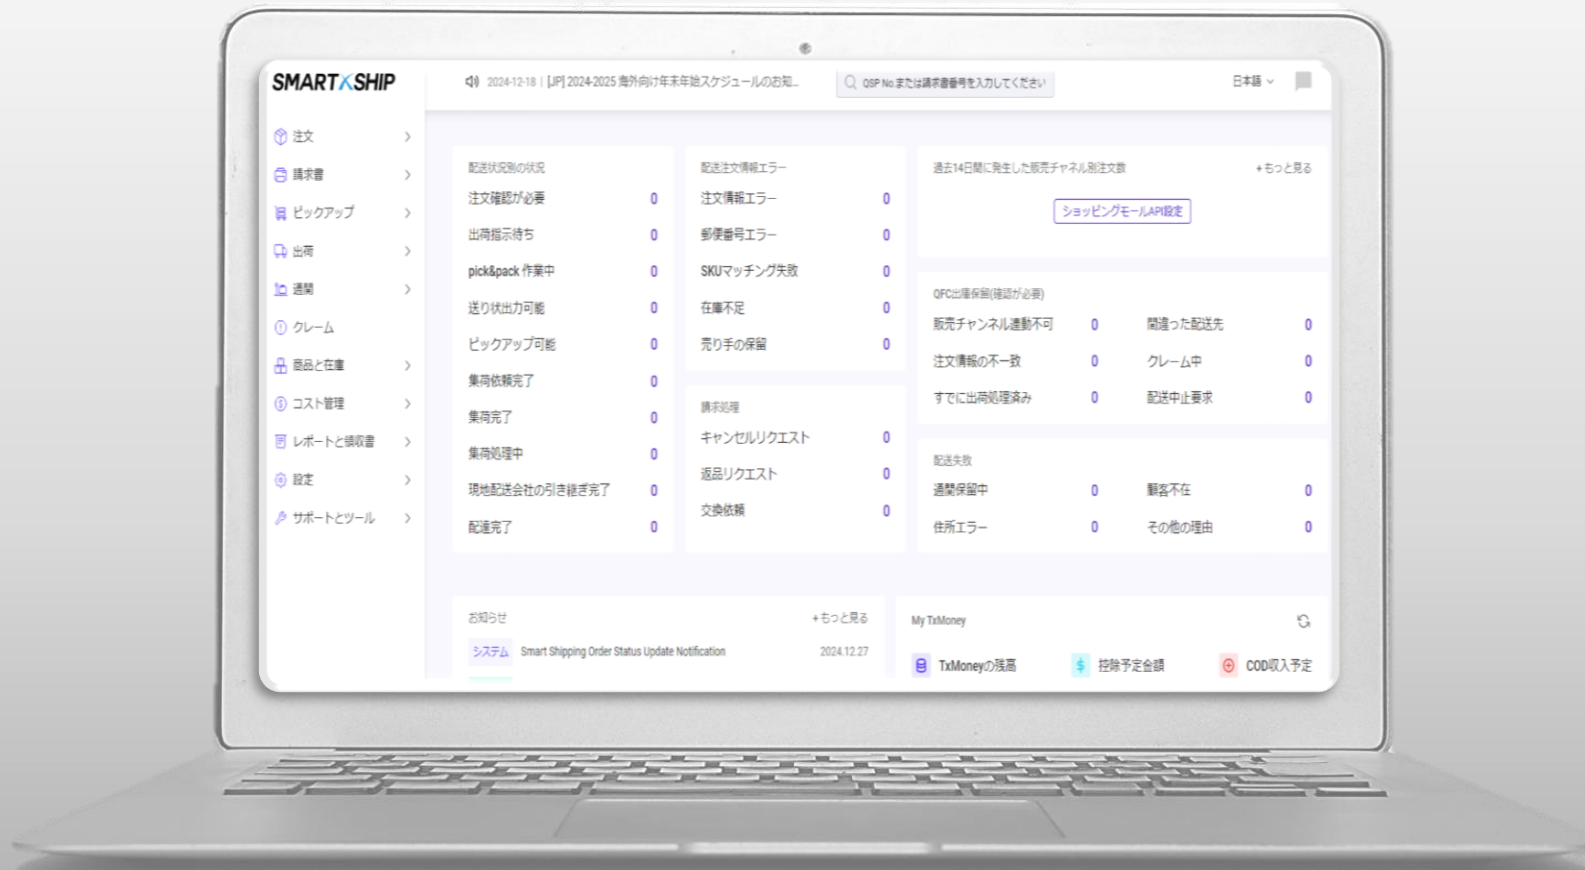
SMARTXSHIP

2024-12-18 | [JP] 2024-2025 海外向け年末年始スケジュールのお知...

QSP No.または請求書番号を入力してください

日本語

注文
請求書
ピックアップ
出荷
通関
クレーム
商品と在庫
コスト管理
レポートと領収書
設定
サポートとツール

配送状況別の状況
| | |
|---|---|
| 注文確認が必要 | 0 |
| 出荷指示待ち | 0 |
| pick&pack 作業中 | 0 |
| 送り状出力可能 | 0 |
| ピックアップ可能 | 0 |
| 集荷依頼完了 | 0 |
| 集荷完了 | 0 |
| 集荷処理中 | 0 |
| 現地配送会社の引き継ぎ完了 | 0 |
| 配達完了 | 0 |

配送注文情報エラー
| | |
|---|---|
| 注文情報エラー | 0 |
| 郵便番号エラー | 0 |
| SKUマッチング失敗 | 0 |
| 在庫不足 | 0 |
| 売り手の保留 | 0 |

請求処理
| | |
|---|---|
| キャンセルリクエスト | 0 |
| 返品リクエスト | 0 |
| 交換依頼 | 0 |

過去14日間に発生した販売チャネル別注文数
+もっと見る

ショッピングモールAPI設定

QFC出庫保留(確認が必要)
| | | | |
|---|---|---|---|
| 販売チャネル連動不可 | 0 | 間違った配送先 | 0 |
| 注文情報の不一致 | 0 | クレーム中 | 0 |
| すでに出荷処理済み | 0 | 配送中止要求 | 0 |

配送失敗
| | | | |
|---|---|---|---|
| 通関保留中 | 0 | 顧客不在 | 0 |
| 住所エラー | 0 | その他の理由 | 0 |

お知らせ
+もっと見る
システム Smart Shipping Order Status Update Notification 2024.12.27

My TxMoney
TxMoneyの残高
控除予定金額
COD収入予定